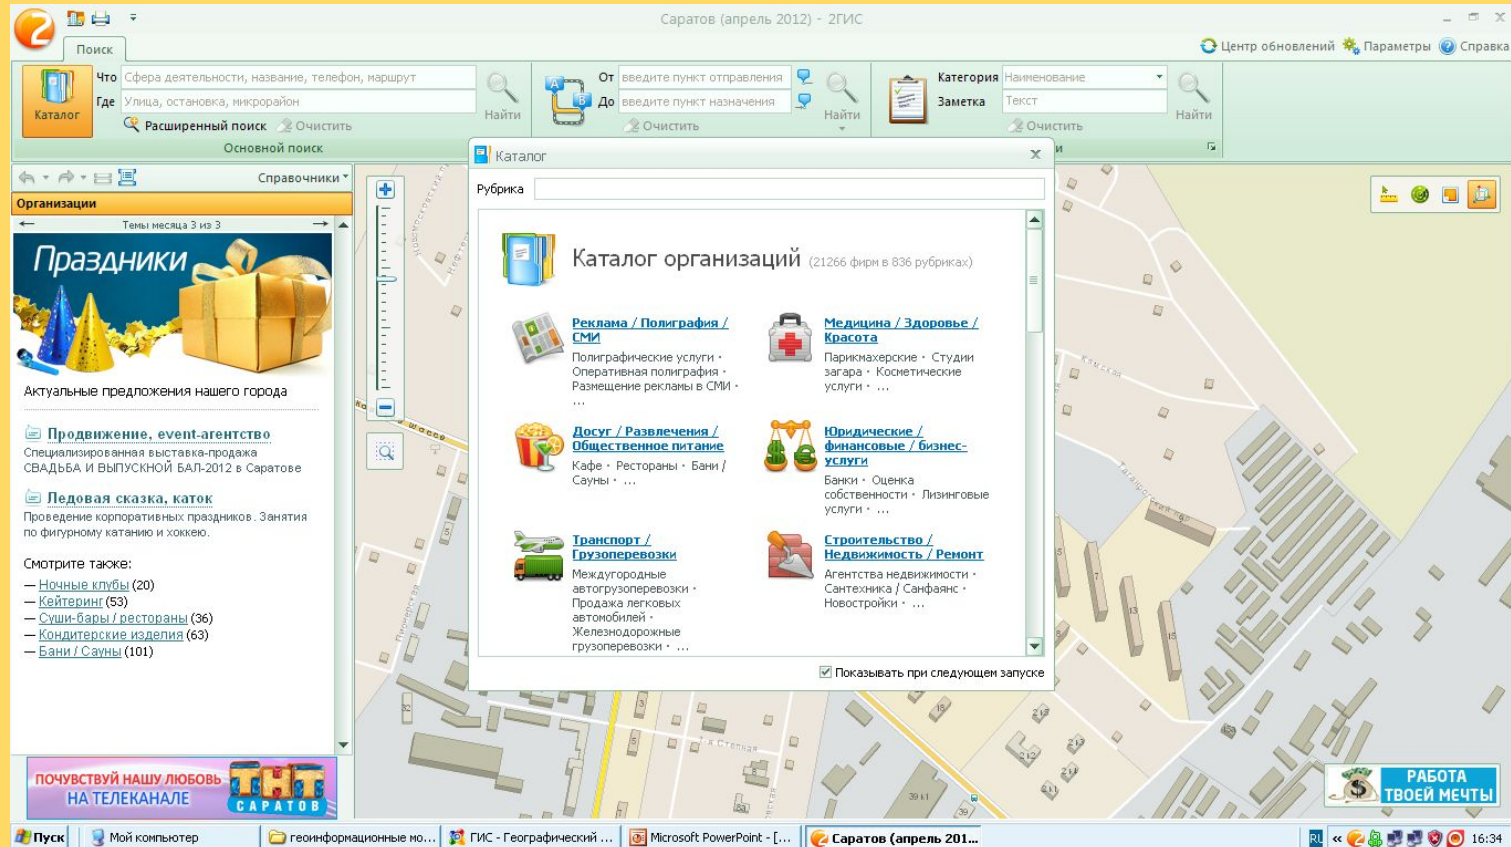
Саратов (апрель 2012) - 2ГИС

Поиск

Центр обновлений Параметры Справка

Каталог

Что Сфера деятельности, название, телефон, маршрут

Где Улица, остановка, микрорайон

Найти

Расширенный поиск Очистить

Основной поиск

От введите пункт отправления

До введите пункт назначения

Найти

Очистить

Категория Наименование

Заметка Текст

Найти

Очистить

Справочники

Организации

Темы месяца 3 из 3

Праздники

Актуальные предложения нашего города

Продвижение, event-агентство

Специализированная выставка-продажа СВАДЬБА И ВЫПУСКНОЙ БАЛ-2012 в Саратове

Ледовая сказка, каток

Проведение корпоративных праздников. Занятия по фигурному катанию и хоккею.

Смотрите также:

— Ночные клубы (20)
— Кейтеринг (53)
— Суши-бары / рестораны (36)
— Кондитерские изделия (63)
— Бани / Сауны (101)

ПОЧУВСТВУЙ НАШУ ЛЮБОВЬ НА ТЕЛЕКАНАЛЕ ТНТ САРАТОВ

Каталог

Рубрика

Каталог организаций (21266 фирм в 836 рубриках)

Реклама / Полиграфия / СМИ
Полиграфические услуги • Оперативная полиграфия • Размещение рекламы в СМИ • ...

Медицина / Здоровье / Красота
Парикмахерские • Студии загара • Косметические услуги • ...

Досуг / Развлечения / Общественное питание
Кафе • Рестораны • Бани / Сауны • ...

Юридические / финансовые / бизнес-услуги
Банки • Оценка собственности • Лизинговые услуги • ...

Транспорт / Грузоперевозки
Междугородные автогрузоперевозки • Продажа легковых автомобилей • Железнодорожные грузоперевозки • ...

Строительство / Недвижимость / Ремонт
Агентства недвижимости • Сантехника / Сафаянс • Новостройки • ...

Показывать при следующем запуске

РАБОТА ТВОЕЙ МЕЧТЫ

Пуск | Мой компьютер | геоинформационные мо... | ГИС - Географический ... | Microsoft PowerPoint - [... | Саратов (апрель 201... | RU | 16:34